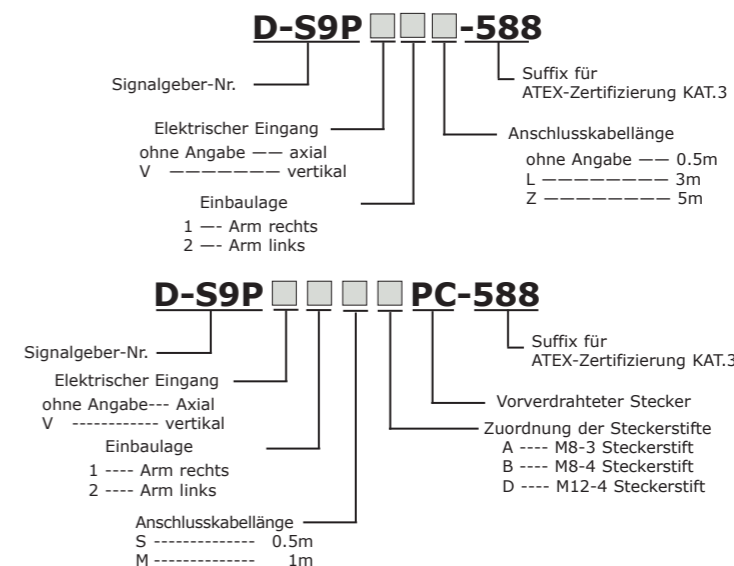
D-S9P □□□-588

Signalgeber-Nr.

Suffix für ATEX-Zertifizierung KAT.3

Elektrischer Eingang
ohne Angabe —— axial
V ——————— vertikal

Anschlusskabellänge
ohne Angabe —— 0.5m
L ———————— 3m
Z ———————— 5m

Einbaulage
1 —- Arm rechts
2 —- Arm links

D-S9P □□□□PC-588

Signalgeber-Nr.

Suffix für ATEX-Zertifizierung KAT.3

Elektrischer Eingang
ohne Angabe--- Axial
V ----------- vertikal

Vorverdrahteter Stecker

Einbaulage
1 ---- Arm rechts
2 ---- Arm links

Zuordnung der Steckerstifte
A ---- M8-3 Steckerstift
B ---- M8-4 Steckerstift
D ---- M12-4 Steckerstift

Anschlusskabellänge
S -------------- 0.5m
M -------------- 1m